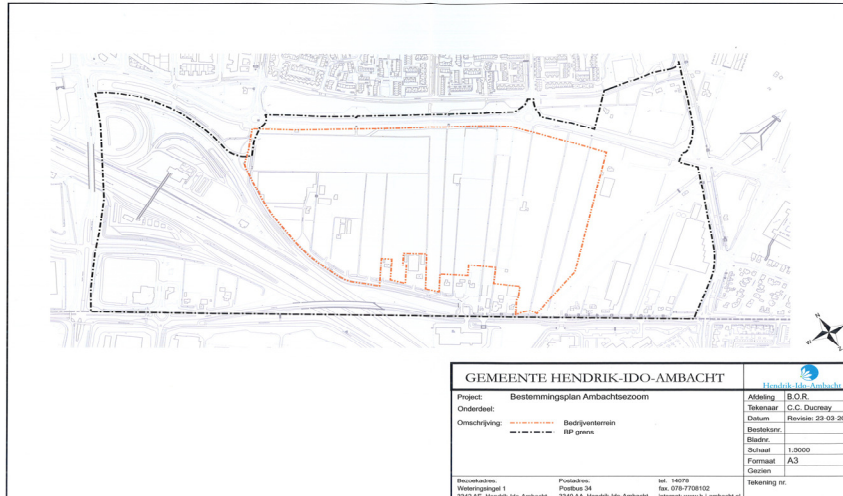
GEMEENTE HENDRIK-IDO-AMBACHT

Hendrik-Ido-Ambacht

Project: Bestemmingsplan Ambachtsezoom

Onderdeel:

Omschrijving: Bedrijventerrein
BP grens

| Afdeling | B.O.R. |
|---|---|
| Tekenaar | C.C. Ducreay |
| Datum | Revisie: 23-03-2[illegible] |
| Besteknr. | |
| Bladnr. | |
| Schaal | 1:3000 |
| Formaat | A3 |
| Gezien | |

Tekening nr.

Bezoekadres: Weteringsingel 1 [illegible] Hendrik-Ido-Ambacht

Postadres: Postbus 34 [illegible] Hendrik-Ido-Ambacht

tel. 14078
fax. 078-7708102
internet: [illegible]

N